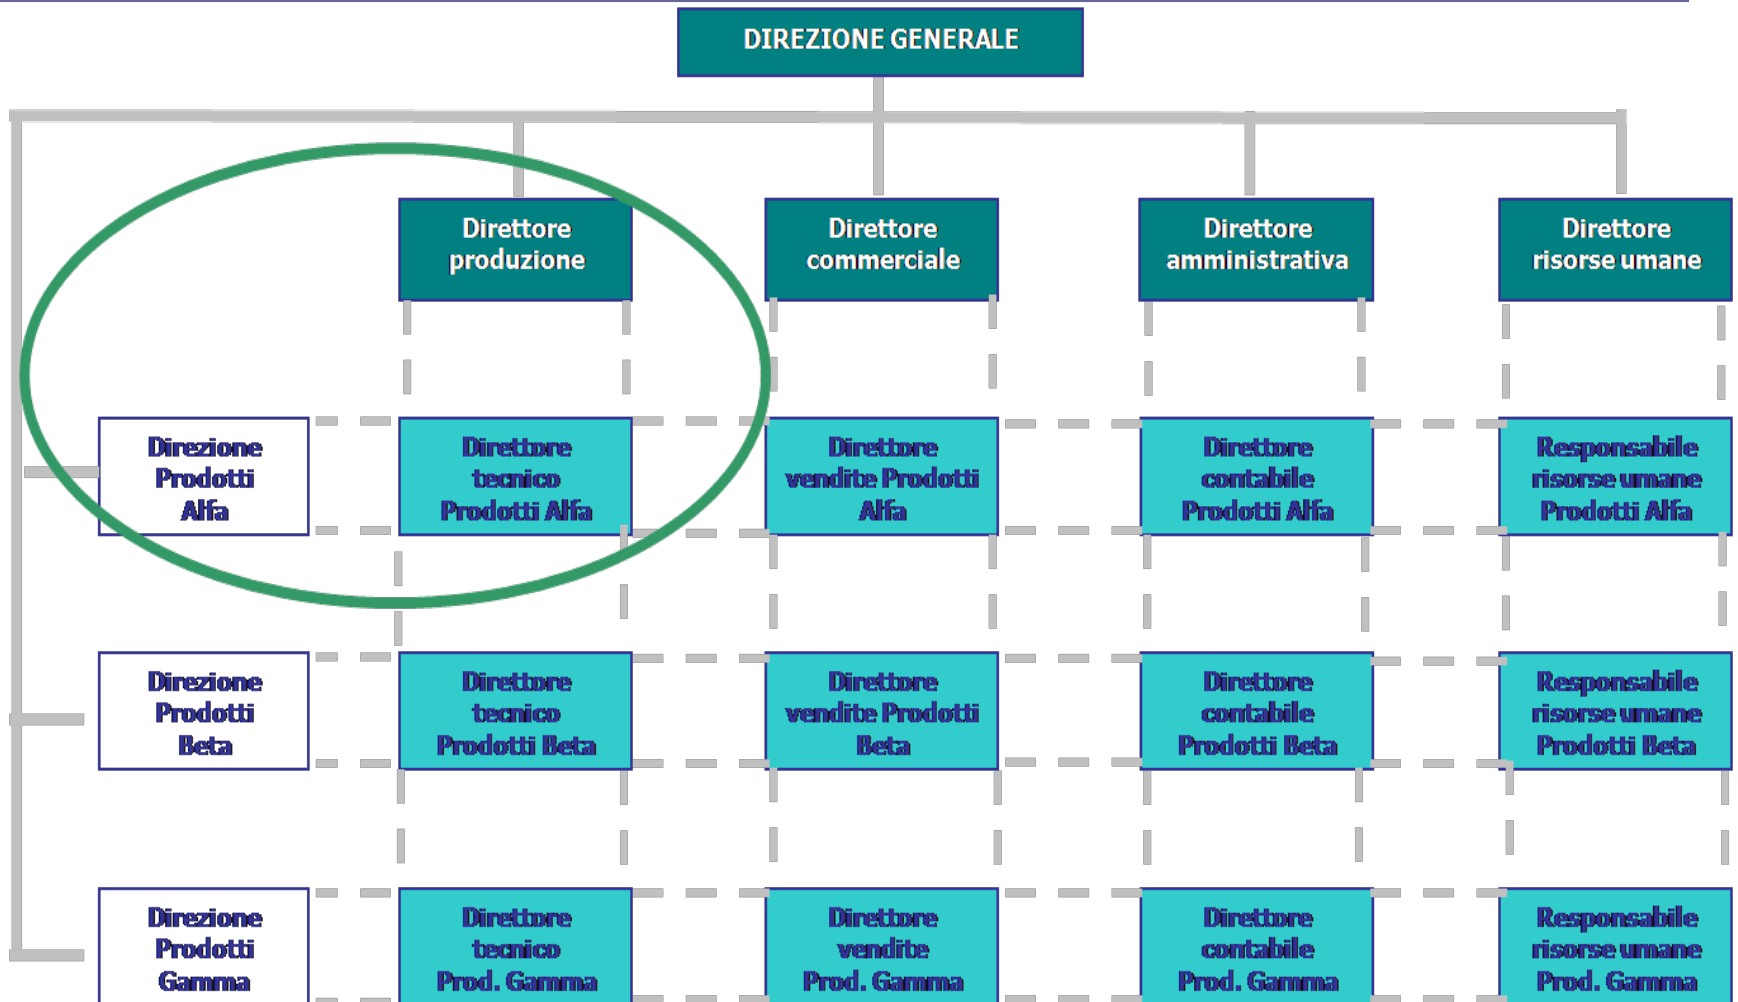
DIREZIONE GENERALE

Direttore produzione

Direttore commerciale

Direttore amministrativa

Direttore risorse umane

Direzione Prodotti Alfa

Direttore tecnico Prodotti Alfa

Direttore vendite Prodotti Alfa

Direttore contabile Prodotti Alfa

Responsabile risorse umane Prodotti Alfa

Direzione Prodotti Beta

Direttore tecnico Prodotti Beta

Direttore vendite Prodotti Beta

Direttore contabile Prodotti Beta

Responsabile risorse umane Prodotti Beta

Direzione Prodotti Gamma

Direttore tecnico Prod. Gamma

Direttore vendite Prod. Gamma

Direttore contabile Prod. Gamma

Responsabile risorse umane Prod. Gamma